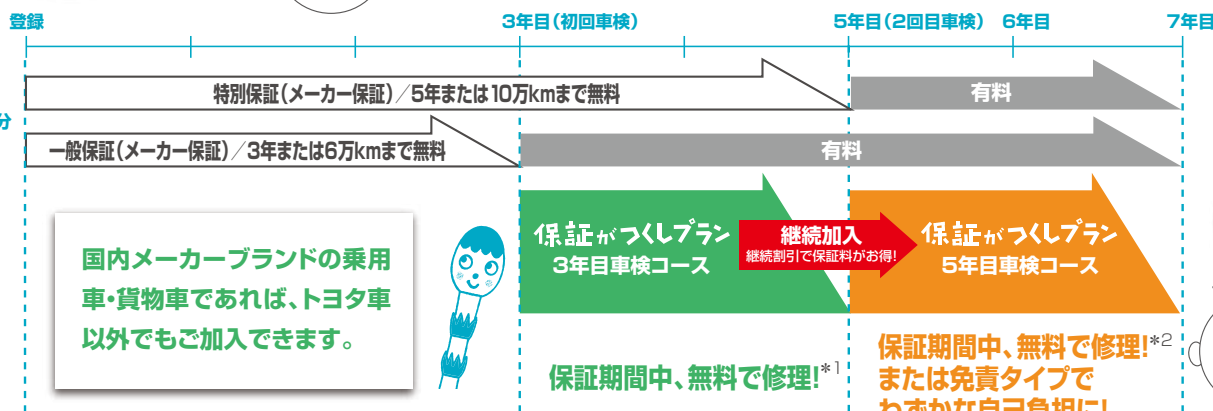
登録

3年目（初回車検）

5年目（2回目車検）

6年目

7年目

分

特別保証（メーカー保証）／5年または10万kmまで無料

有料

一般保証（メーカー保証）／3年または6万kmまで無料

有料

国内メーカーブランドの乗用車・貨物車であれば、トヨタ車以外でもご加入できます。

保証がつくしプラン
3年目車検コース

継続加入
継続割引で保証料がお得!

保証がつくしプラン
5年目車検コース

保証期間中、無料で修理!$^{*1}$

保証期間中、無料で修理!$^{*2}$
または免責タイプで
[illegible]